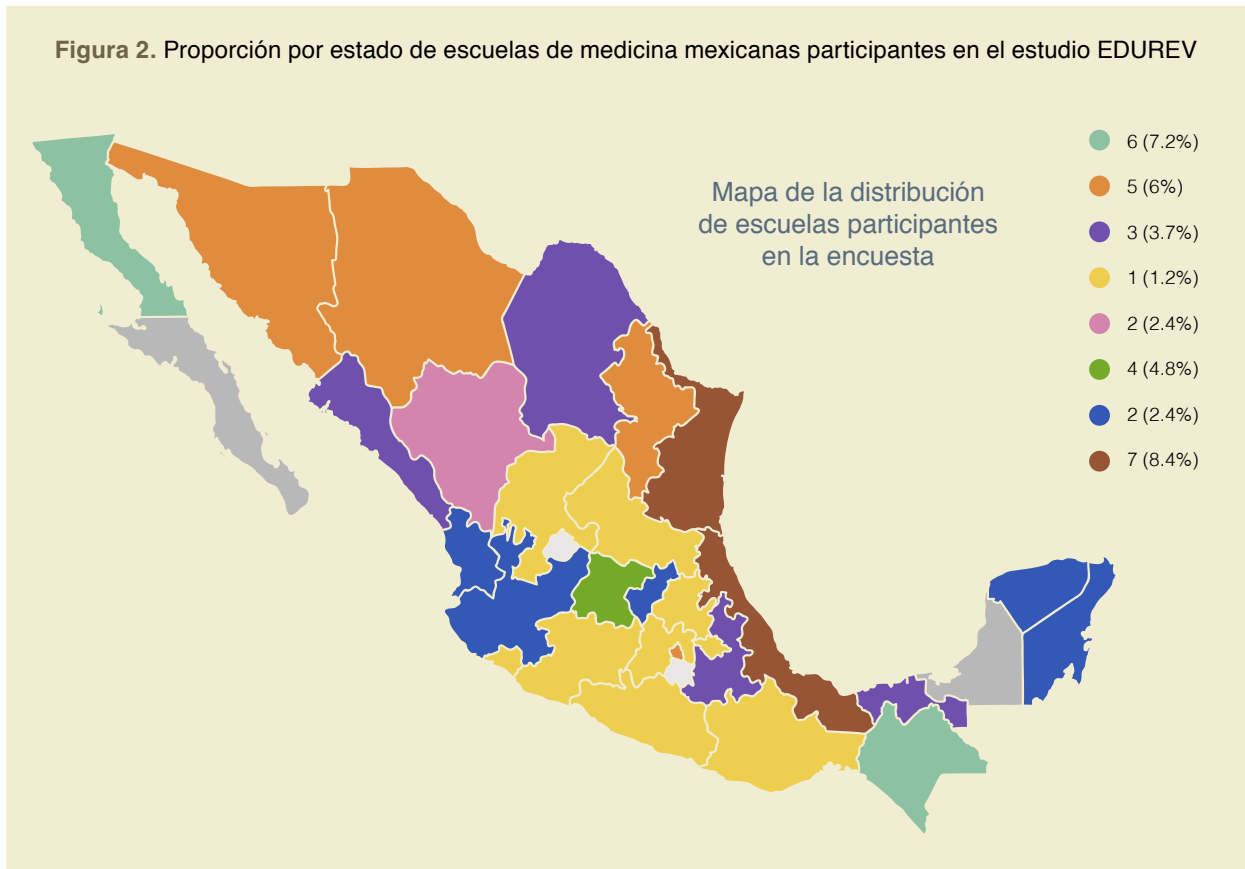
**Figura 2.** Proporción por estado de escuelas de medicina mexicanas participantes en el estudio EDUREV

Mapa de la distribución de escuelas participantes en la encuesta

6 (7.2%)
5 (6%)
3 (3.7%)
1 (1.2%)
2 (2.4%)
4 (4.8%)
2 (2.4%)
7 (8.4%)